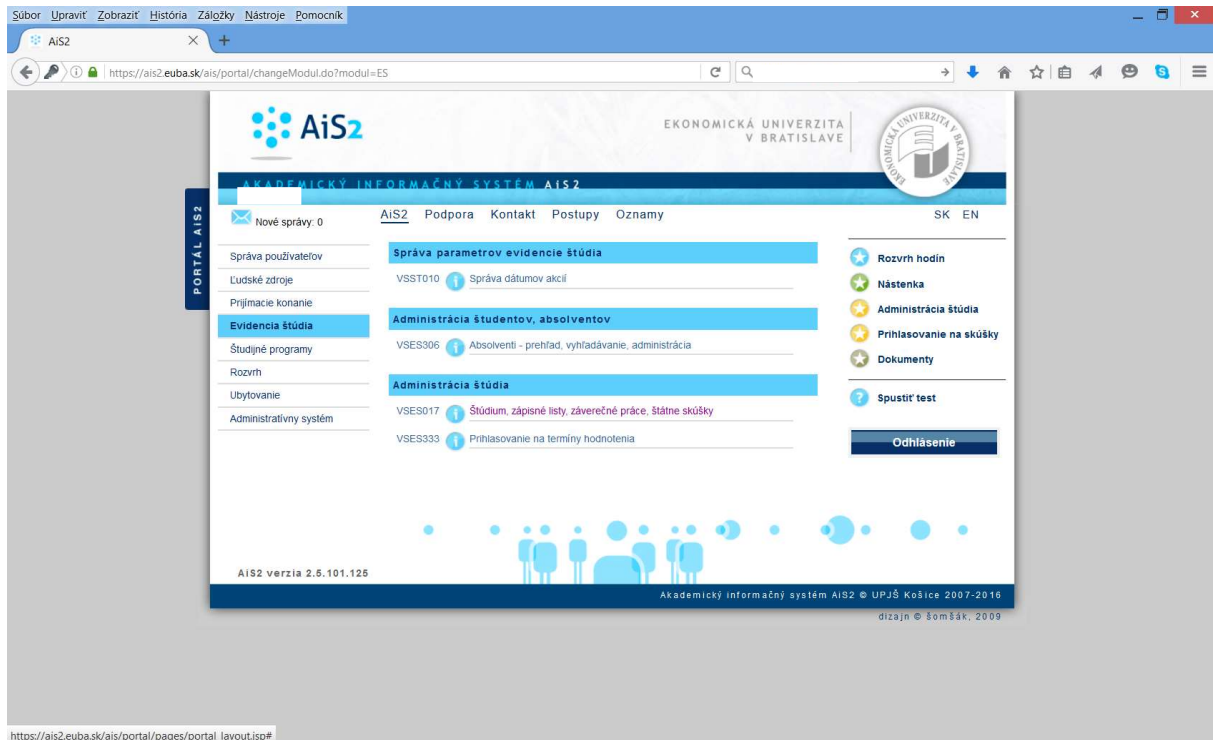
Súbor Upraviť Zobraziť História Záložky Nástroje Pomocník

AiS2

https://ais2.euba.sk/ais/portal/changeModul.do?modul=ES

AiS2

EKONOMICKÁ UNIVERZITA V BRATISLAVE

EKONOMICKÁ UNIVERZITA V BRATISLAVE

AKADEMICKÝ INFORMAČNÝ SYSTÉM AiS2

PORTÁL AIS2

Nové správy: 0

AiS2 Podpora Kontakt Postupy Oznamy

SK EN

Správa používateľov
Ľudské zdroje
Prijímacie konanie
Evidencia štúdia
Študijné programy
Rozvrh
Ubytovanie
Administratívny systém

Správa parametrov evidencie štúdia
VSST010 Správa dátumov akcií

Administrácia študentov, absolventov
VSES306 Absolventi - prehľad, vyhľadávanie, administrácia

Administrácia štúdia
VSES017 Štúdium, zápisné listy, záverečné práce, štátne skúšky
VSES333 Prihlasovanie na termíny hodnotenia

Rozvrh hodín
Nástenka
Administrácia štúdia
Prihlasovanie na skúšky
Dokumenty

Spustiť test

Odhlásenie

AiS2 verzia 2.5.101.125

Akademický informačný systém AiS2 © UPJŠ Košice 2007-2016

dizajn © šomšák, 2009

https://ais2.euba.sk/ais/portal/pages/portal_layout.jsp#